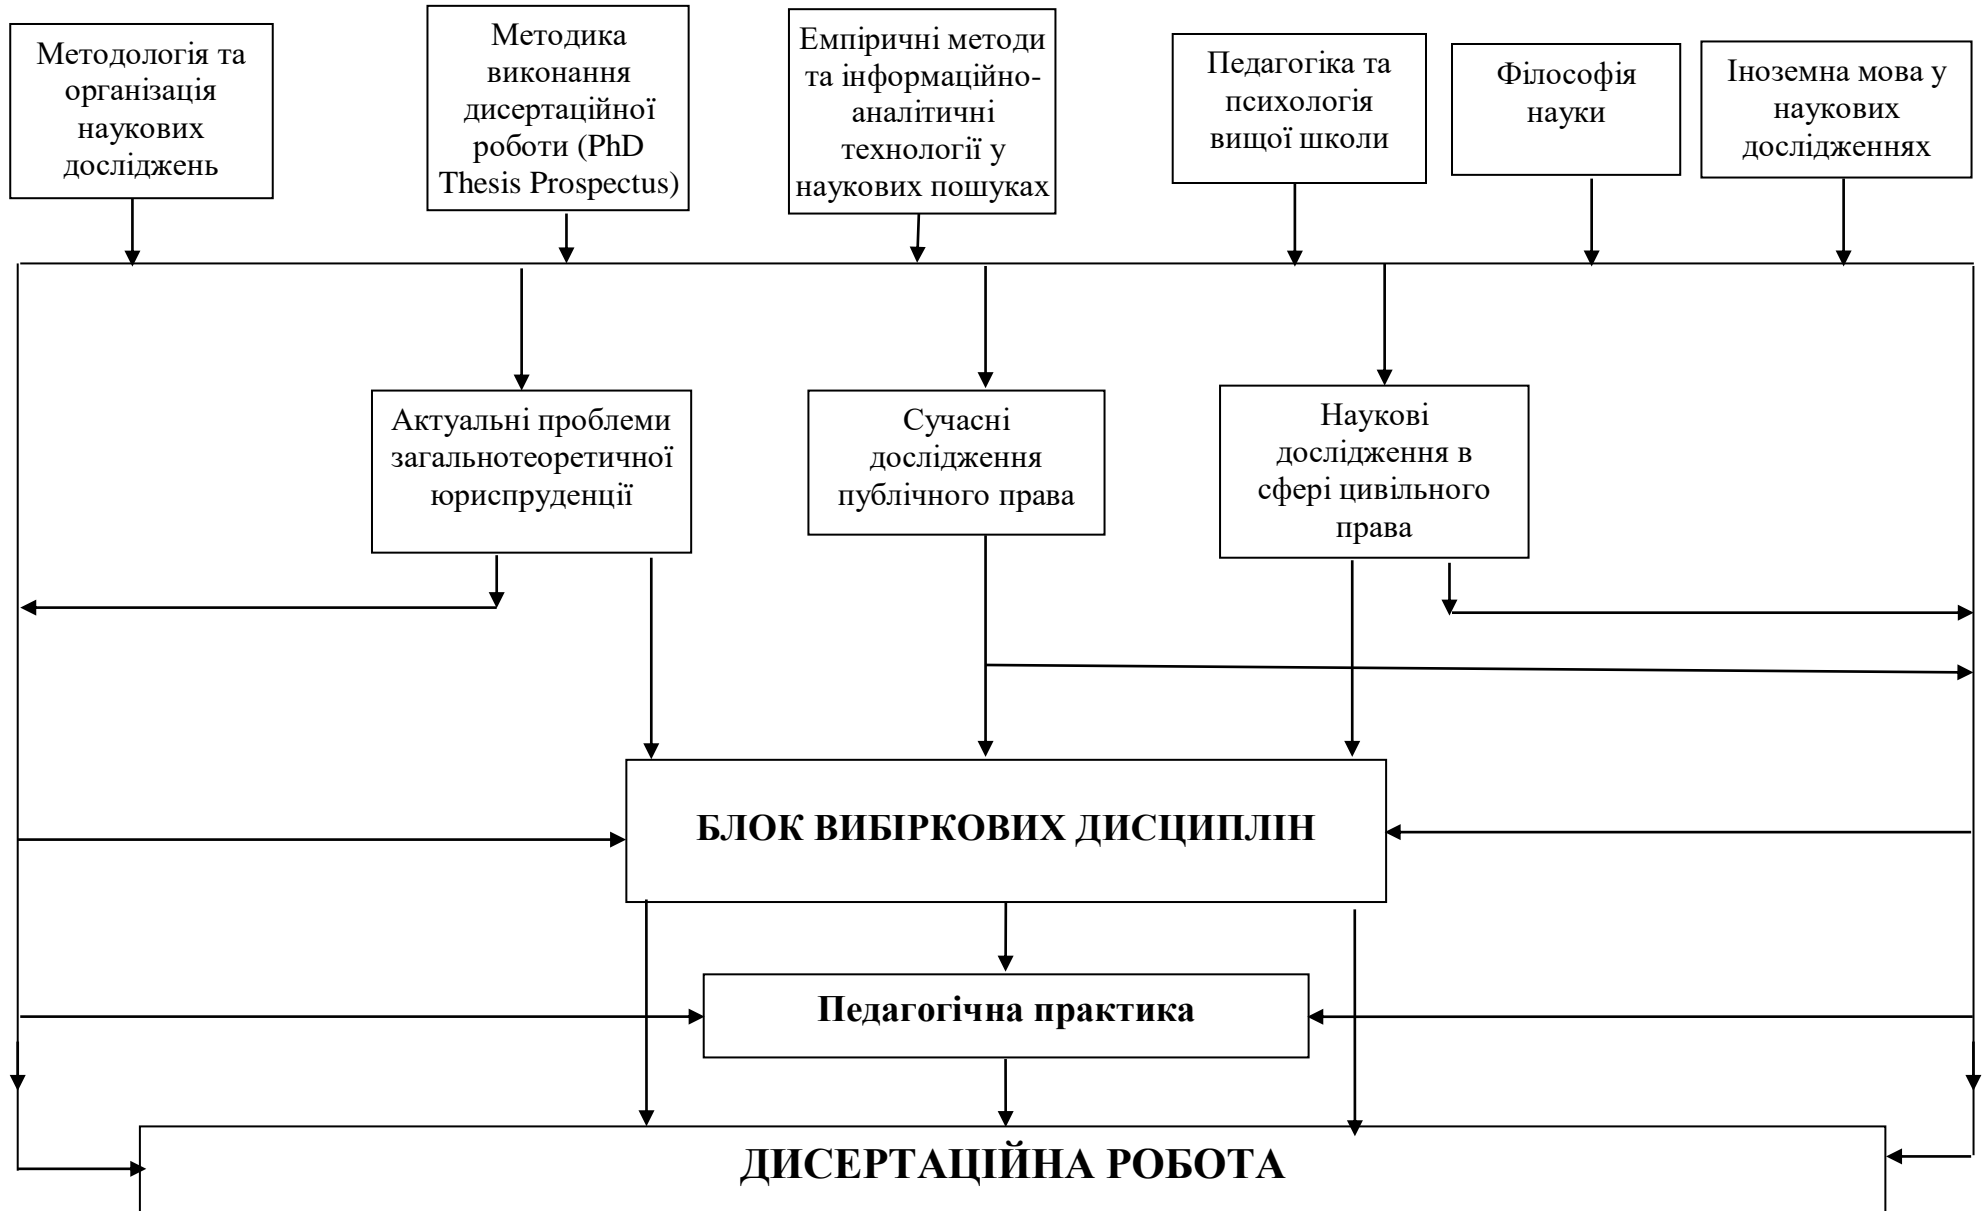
Методологія та організація наукових досліджень

Методика виконання дисертаційної роботи (PhD Thesis Prospectus)

Емпіричні методи та інформаційно-аналітичні технології у наукових пошуках

Педагогіка та психологія вищої школи

Філософія науки

Іноземна мова у наукових дослідженнях

Актуальні проблеми загальнотеоретичної юриспруденції

Сучасні дослідження публічного права

Наукові дослідження в сфері цивільного права

БЛОК ВИБІРКОВИХ ДИСЦИПЛІН

Педагогічна практика

ДИСЕРТАЦІЙНА РОБОТА